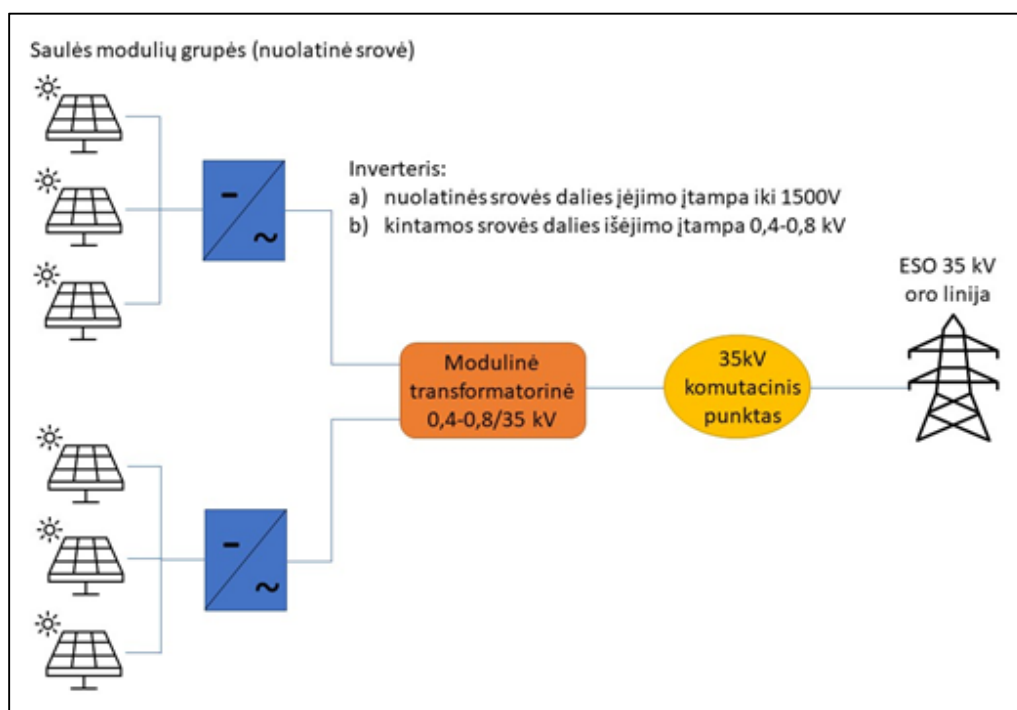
Saulės modulių grupės (nuolatinė srovė)

Inverteris:
a) nuolatinės srovės dalies įėjimo įtampa iki 1500V
b) kintamos srovės dalies išėjimo įtampa 0,4-0,8 kV

ESO 35 kV oro linija

–
~

Modulinė transformatorinė 0,4-0,8/35 kV

35kV komutacinis punktas

–
~